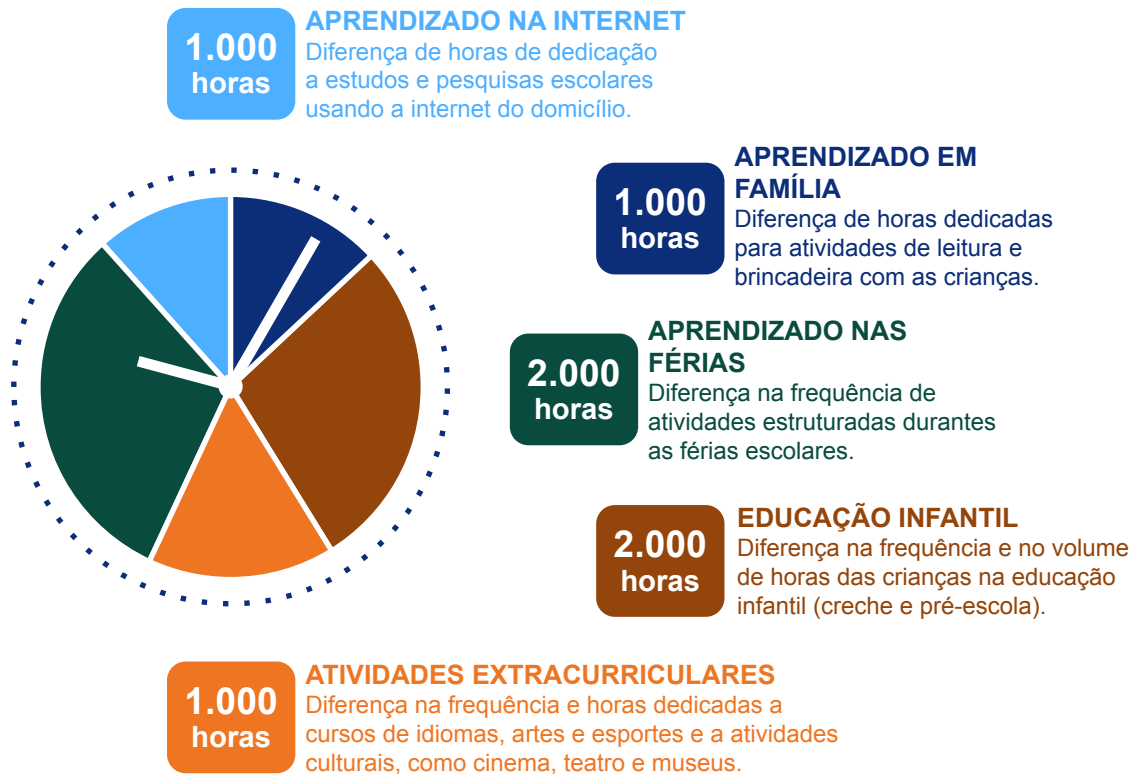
1.000 horas

APRENDIZADO NA INTERNET
Diferença de horas de dedicação a estudos e pesquisas escolares usando a internet do domicílio.

1.000 horas

APRENDIZADO EM FAMÍLIA
Diferença de horas dedicadas para atividades de leitura e brincadeira com as crianças.

2.000 horas

APRENDIZADO NAS FÉRIAS
Diferença na frequência de atividades estruturadas durantes as férias escolares.

2.000 horas

EDUCAÇÃO INFANTIL
Diferença na frequência e no volume de horas das crianças na educação infantil (creche e pré-escola).

1.000 horas

ATIVIDADES EXTRACURRICULARES
Diferença na frequência e horas dedicadas a cursos de idiomas, artes e esportes e a atividades culturais, como cinema, teatro e museus.